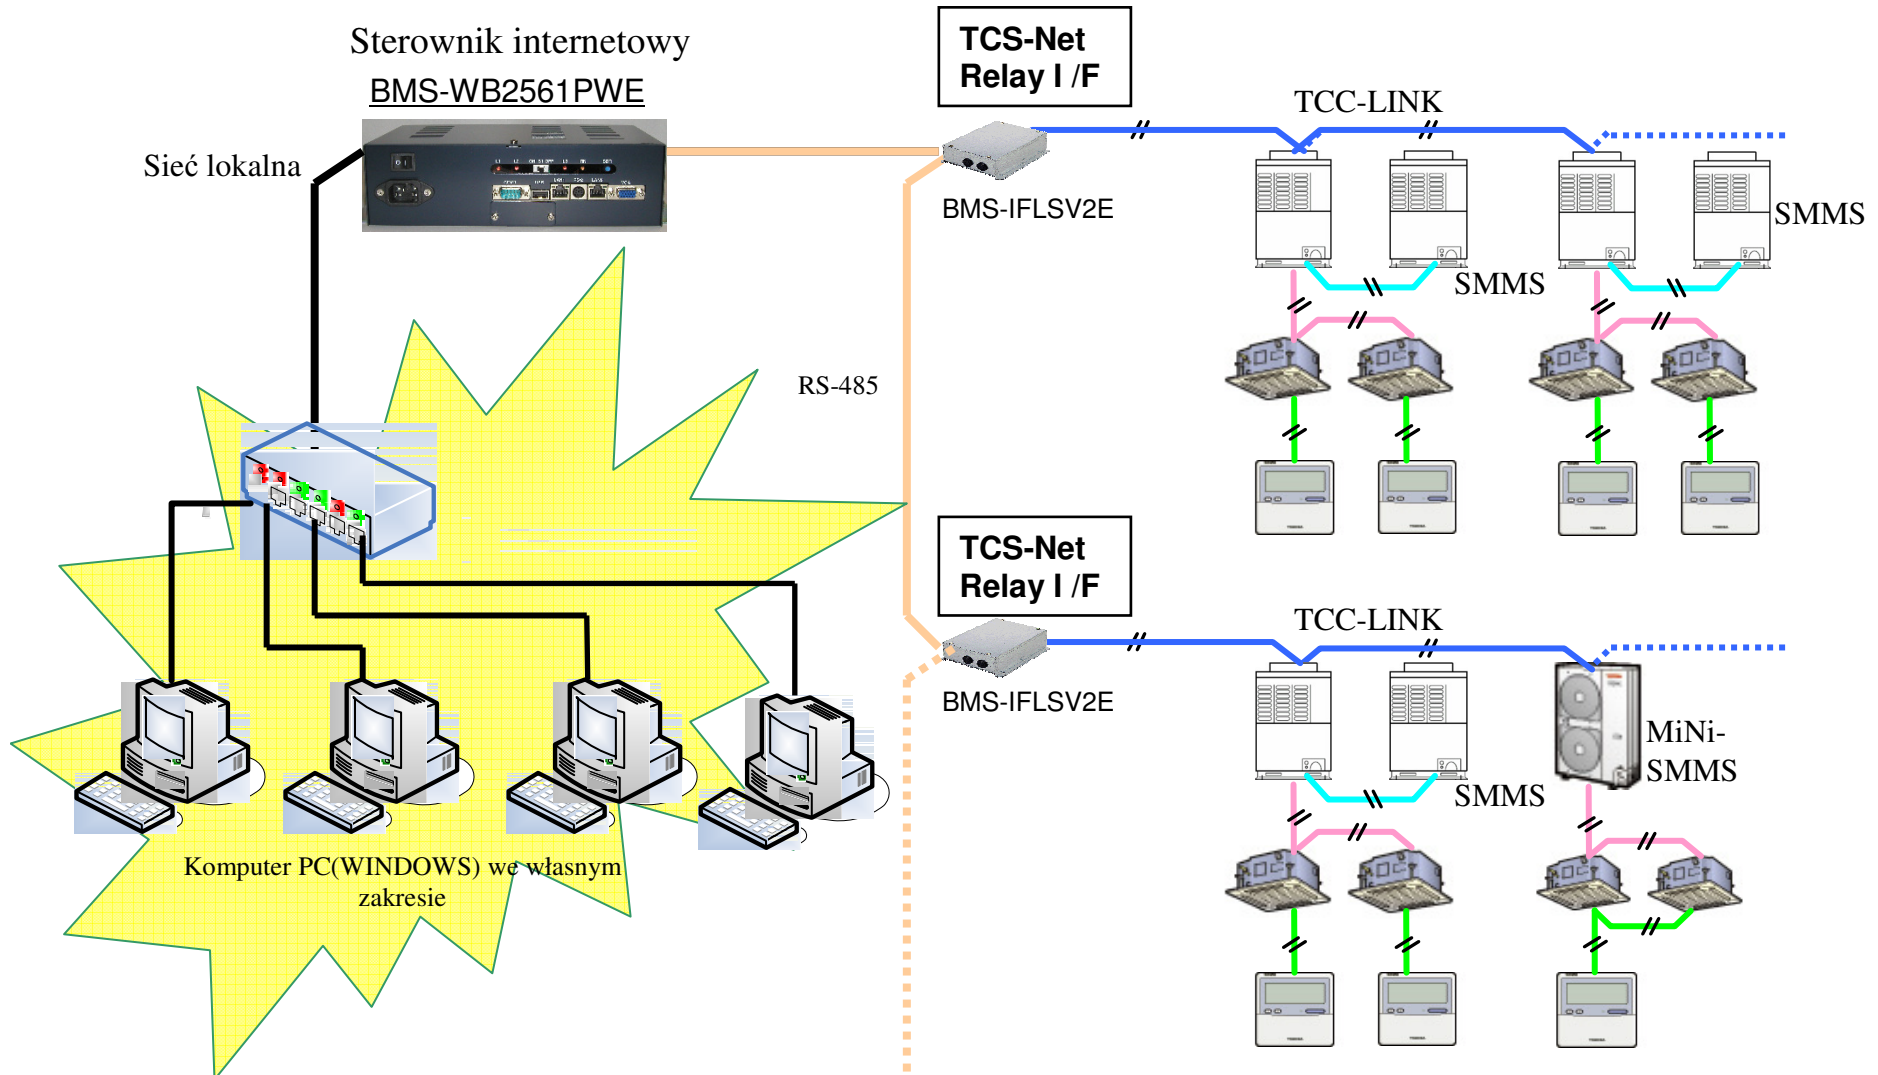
Sterownik internetowy
BMS-WB2561PWE

TCS-Net
Relay I /F

TCC-LINK

Sieć lokalna

BMS-IFLSV2E

SMMS

SMMS

RS-485

TCS-Net
Relay I /F

TCC-LINK

BMS-IFLSV2E

MiNi-
SMMS

SMMS

Komputer PC(WINDOWS) we własnym zakresie